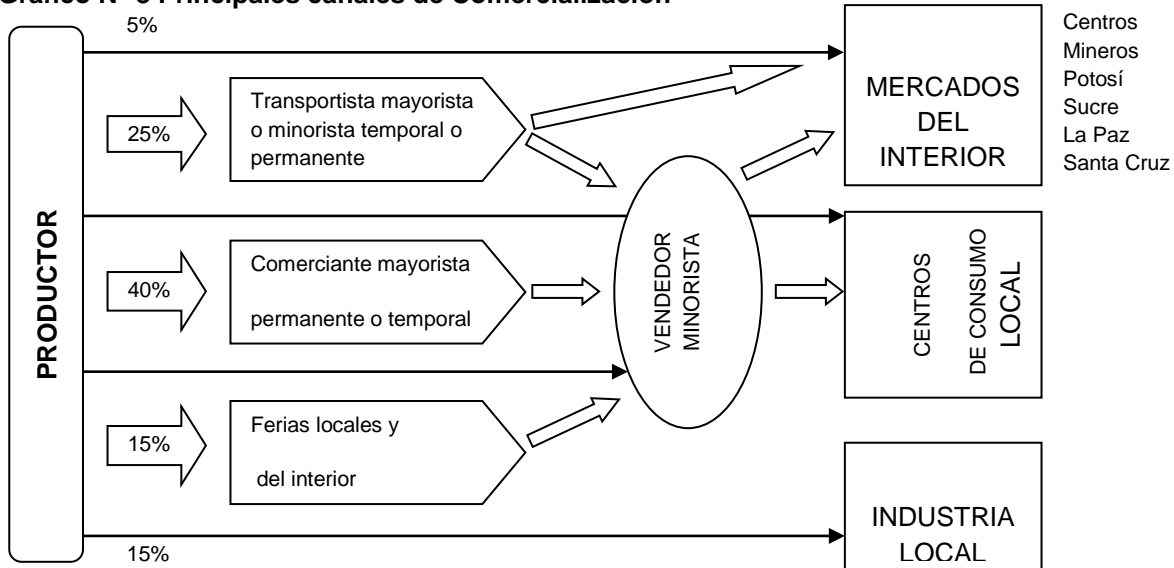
Gráfico N° 3 Principales canales de Comercialización

5%

PRODUCTOR

25%

Transportista mayorista o minorista temporal o permanente

40%

Comerciante mayorista permanente o temporal

15%

Ferias locales y del interior

15%

VENDEDOR MINORISTA

MERCADOS DEL INTERIOR

Centros Mineros Potosí Sucre La Paz Santa Cruz

CENTROS DE CONSUMO LOCAL

INDUSTRIA LOCAL